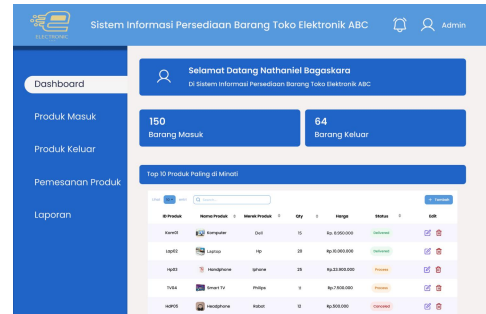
ELECTRONIC

Sistem Informasi Persediaan Barang Toko Elektronik ABC

Admin

Dashboard

Produk Masuk

Produk Keluar

Pemesanan Produk

Laporan

Selamat Datang Nathaniel Bagaskara

Di Sistem Informasi Persediaan Barang Toko Elektronik ABC

150
Barang Masuk

64
Barang Keluar

Top 10 Produk Paling di Minati

Show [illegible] entri Search...

+ Tambah

| ID Produk | Nama Produk | Merek Produk | Qty | Harga | Status | Edit |
|---|---|---|---|---|---|---|
| Kom01 | Komputer | Dell | 15 | Rp. 8.000.000 | Delivered | |
| Lap02 | Laptop | Hp | 20 | Rp.10.000.000 | Delivered | |
| Hp03 | Handphone | Iphone | 25 | Rp.22.000.000 | Process | |
| TV04 | Smart TV | Philips | 9 | Rp.7.500.000 | Process | |
| Hdf05 | Headphone | Robot | 12 | Rp.500.000 | Canceled | |